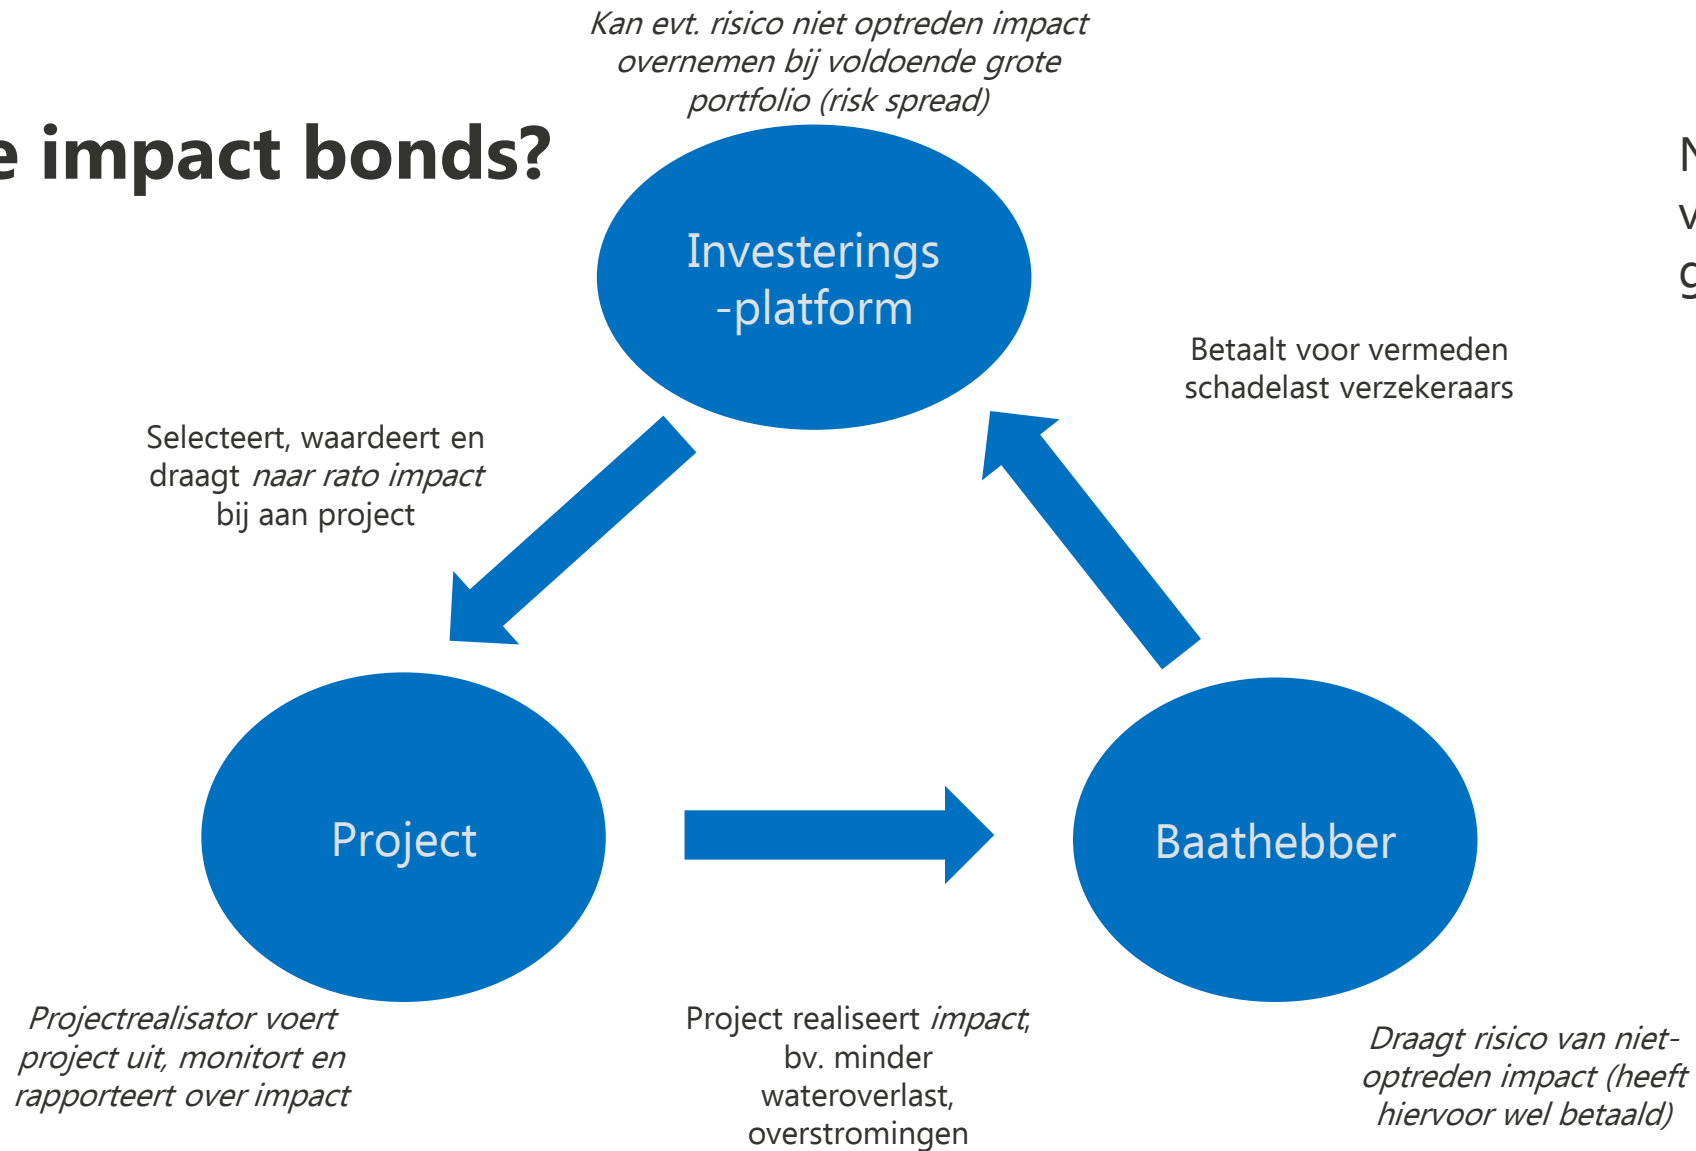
e impact bonds?

Kan evt. risico niet optreden impact overnemen bij voldoende grote portfolio (risk spread)

Investerings -platform

N
v
g

Betaalt voor vermeden schadelast verzekeraars

Selecteert, waardeert en draagt *naar rato impact* bij aan project

Project

Baathebber

Projectrealisator voert project uit, monitort en rapporteert over impact

Project realiseert *impact*, bv. minder wateroverlast, overstromingen

Draagt risico van niet-optreden impact (heeft hiervoor wel betaald)